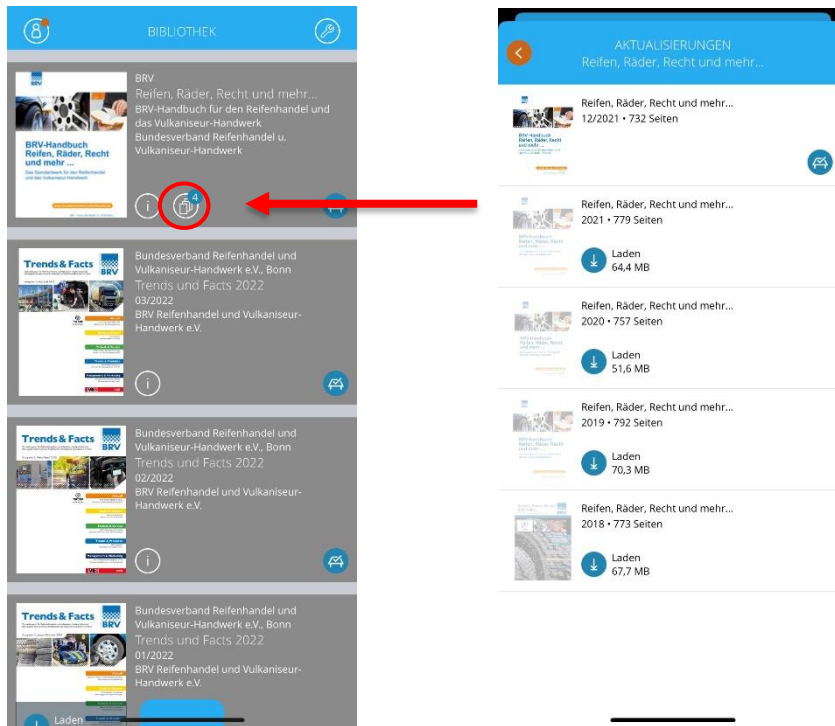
8

BIBLIOTHEK

BRV-Handbuch Reifen, Räder, Recht und mehr ...

Das Standardwerk für den Reifenhandel und das Vulkaniseur-Handwerk

BRV

Reifen, Räder, Recht und mehr...

BRV-Handbuch für den Reifenhandel und das Vulkaniseur-Handwerk Bundesverband Reifenhandel u. Vulkaniseur-Handwerk

4

Trends & Facts

BRV

Bundesverband Reifenhandel und Vulkaniseur-Handwerk e.V., Bonn

Trends und Facts 2022

03/2022

BRV Reifenhandel und Vulkaniseur-Handwerk e.V.

Trends & Facts

BRV

Bundesverband Reifenhandel und Vulkaniseur-Handwerk e.V., Bonn

Trends und Facts 2022

02/2022

BRV Reifenhandel und Vulkaniseur-Handwerk e.V.

Trends & Facts

BRV

Bundesverband Reifenhandel und Vulkaniseur-Handwerk e.V., Bonn

Trends und Facts 2022

01/2022

BRV Reifenhandel und Vulkaniseur-Handwerk e.V.

Laden

AKTUALISIERUNGEN

Reifen, Räder, Recht und mehr...

Reifen, Räder, Recht und mehr...

12/2021 • 732 Seiten

Reifen, Räder, Recht und mehr...

2021 • 779 Seiten

Laden

64,4 MB

Reifen, Räder, Recht und mehr...

2020 • 757 Seiten

Laden

51,6 MB

Reifen, Räder, Recht und mehr...

2019 • 792 Seiten

Laden

70,3 MB

Reifen, Räder, Recht und mehr...

2018 • 773 Seiten

Laden

67,7 MB